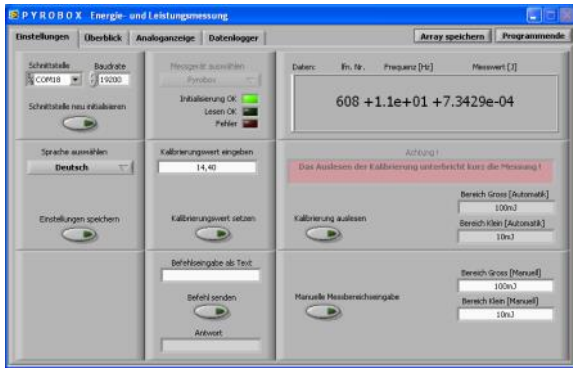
PYROBOX Energie- und Leistungsmessung

Einstellungen | Überblick | Analoganzeige | Datenlogger

Array speichern | Programmende

Schnittstelle | Baudrate
COM18 | 19200

Schnittstelle neu initialisieren

Messgerät auswählen
Pyrobox

Initialisierung OK
Lesen OK
Fehler

Daten: | lfn. Nr. | Frequenz [Hz] | Messwert [J]

608 +1.1e+01 +7.3429e-04

Sprache auswählen
Deutsch

Einstellungen speichern

Kalibrierungswert eingeben
14,40

Kalibrierungswert setzen

Achtung !
Das Auslesen der Kalibrierung unterbricht kurz die Messung !

Kalibrierung auslesen

Bereich Gross [Automatik]
100mJ
Bereich Klein [Automatik]
10mJ

Befehlseingabe als Text

Befehl senden

Antwort

Manuelle Messbereichseingabe

Bereich Gross [Manuell]
100mJ
Bereich Klein [Manuell]
10mJ